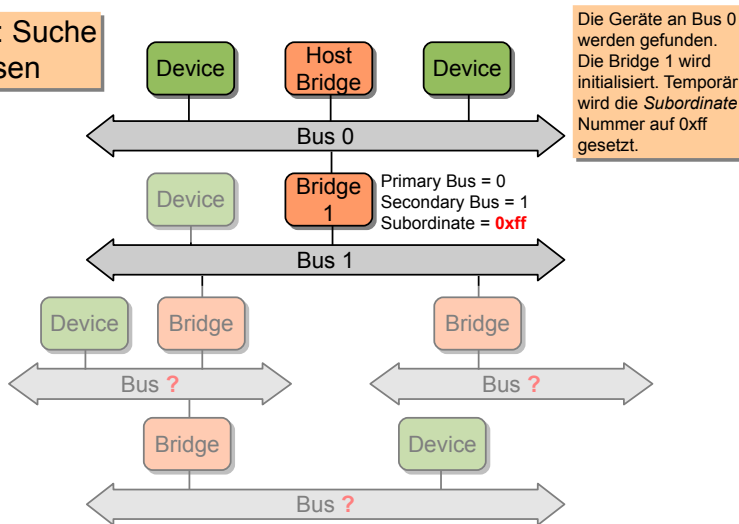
: Suche
sen

Device
Host Bridge
Device

Bus 0

Device
Bridge 1
Primary Bus = 0
Secondary Bus = 1
Subordinate = 0xff

Bus 1

Device
Bridge
Bridge

Bus ?
Bus ?

Bridge
Device

Bus ?

Die Geräte an Bus 0 werden gefunden. Die Bridge 1 wird initialisiert. Temporär wird die *Subordinate* Nummer auf 0xff gesetzt.